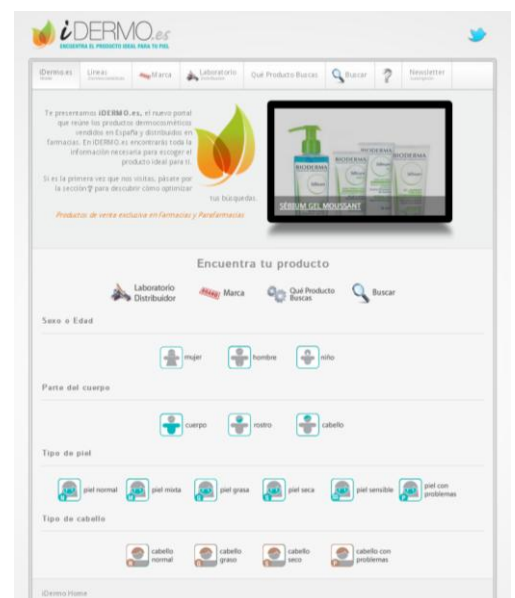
iDERMO.es
ENCUENTRA EL PRODUCTO IDEAL PARA TU PIEL

iDermo.es | Lineas | Marca | Laboratorio | Qué Producto Buscas | Buscar | ? | Newsletter

Te presentamos iDERMO.es, el nuevo portal que reúne los productos dermocosméticos vendidos en España y distribuidos en farmacias. En iDERMO.es encontrarás toda la información necesaria para escoger el producto ideal para ti.

Si es la primera vez que nos visitas, pásate por la sección ? para descubrir cómo optimizar tus búsquedas.

Productos de venta exclusiva en Farmacias y Parafarmacias

BIODERMA
SÉBIUM GEL MOUSSANT

Encuentra tu producto

Laboratorio Distribuidor | Marca | Qué Producto Buscas | Buscar

Sexo o Edad

mujer | hombre | niño

Parte del cuerpo

cuerpo | rostro | cabello

Tipo de piel

piel normal | piel mixta | piel grasa | piel seca | piel sensible | piel con problemas

Tipo de cabello

cabello normal | cabello graso | cabello seco | cabello con problemas

iDermo Home